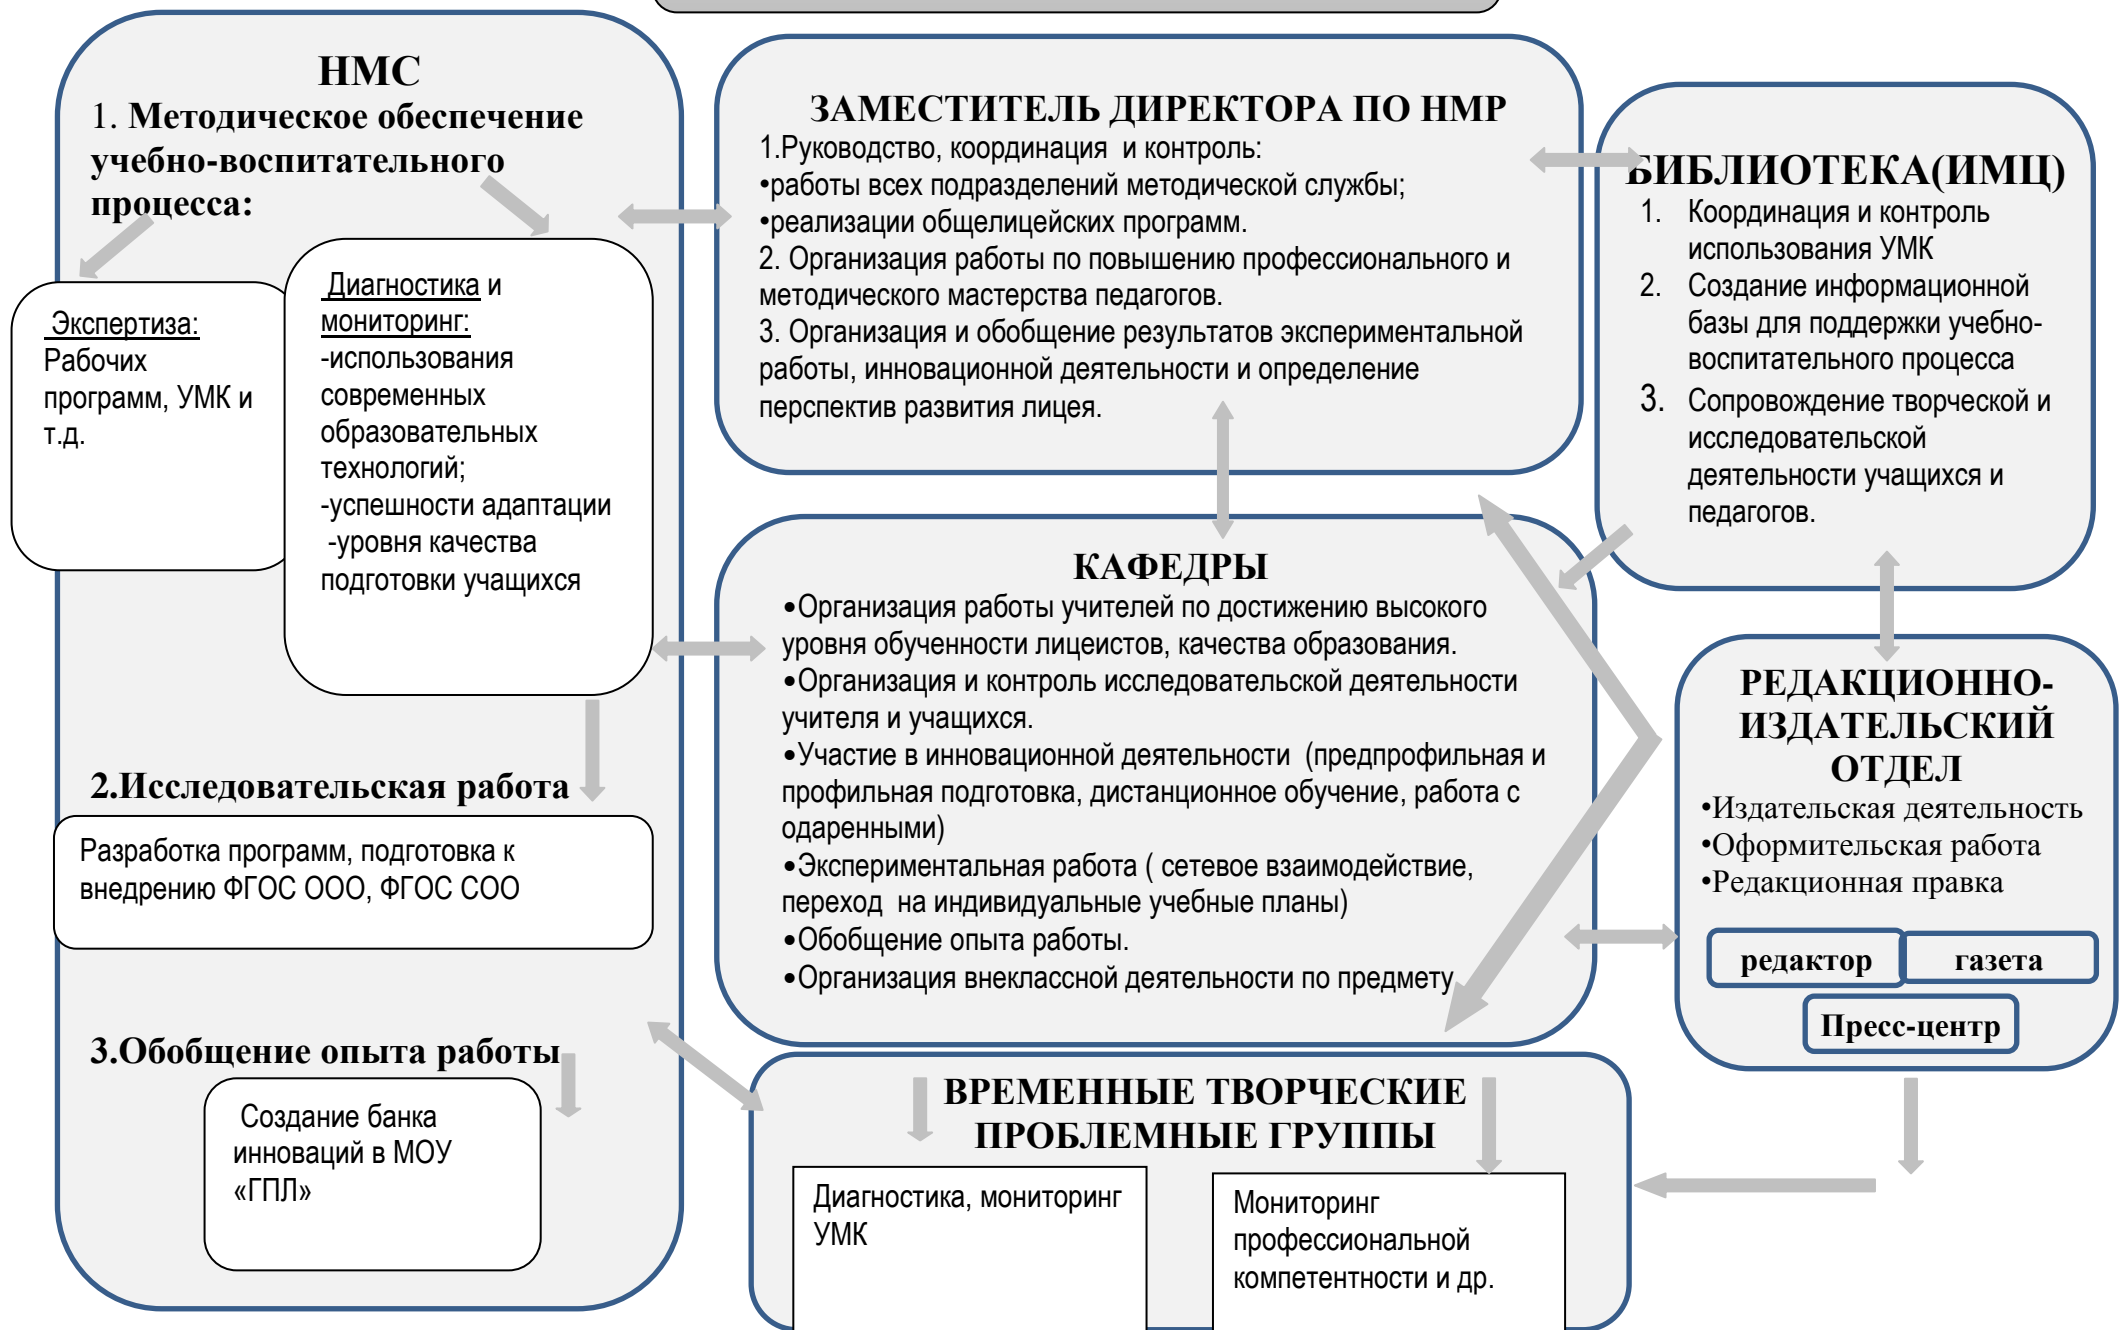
НМС
1. Методическое обеспечение учебно-воспитательного процесса:

Экспертиза:
Рабочих программ, УМК и т.д.

Диагностика и мониторинг:
-использования современных образовательных технологий;
-успешности адаптации
-уровня качества подготовки учащихся

2.Исследовательская работа

Разработка программ, подготовка к внедрению ФГОС ООО, ФГОС СОО

3.Обобщение опыта работы

Создание банка инноваций в МОУ «ГПЛ»

ЗАМЕСТИТЕЛЬ ДИРЕКТОРА ПО НМР
1.Руководство, координация и контроль:
•работы всех подразделений методической службы;
•реализации общелицейских программ.
2. Организация работы по повышению профессионального и методического мастерства педагогов.
3. Организация и обобщение результатов экспериментальной работы, инновационной деятельности и определение перспектив развития лицея.

БИБЛИОТЕКА(ИМЦ)
1. Координация и контроль использования УМК
2. Создание информационной базы для поддержки учебно-воспитательного процесса
3. Сопровождение творческой и исследовательской деятельности учащихся и педагогов.

КАФЕДРЫ
•Организация работы учителей по достижению высокого уровня обученности лицеистов, качества образования.
•Организация и контроль исследовательской деятельности учителя и учащихся.
•Участие в инновационной деятельности (предпрофильная и профильная подготовка, дистанционное обучение, работа с одаренными)
•Экспериментальная работа ( сетевое взаимодействие, переход на индивидуальные учебные планы)
•Обобщение опыта работы.
•Организация внеклассной деятельности по предмету

РЕДАКЦИОННО-ИЗДАТЕЛЬСКИЙ ОТДЕЛ
•Издательская деятельность
•Оформительская работа
•Редакционная правка

редактор
газета
Пресс-центр

ВРЕМЕННЫЕ ТВОРЧЕСКИЕ ПРОБЛЕМНЫЕ ГРУППЫ

Диагностика, мониторинг УМК

Мониторинг профессиональной компетентности и др.